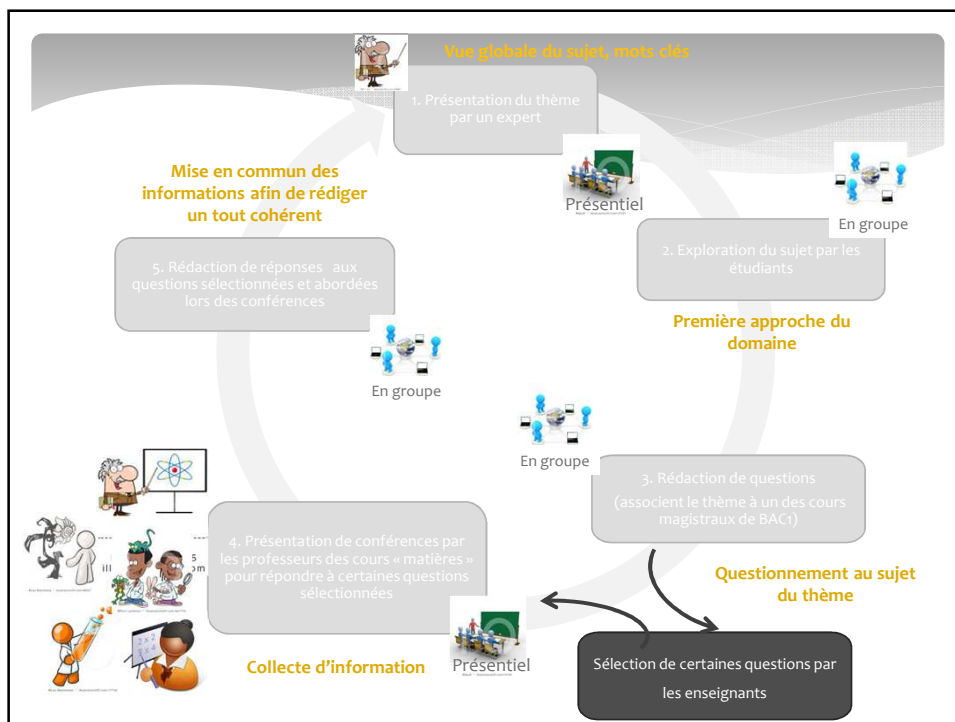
Vue globale du sujet, mots clés

1. Présentation du thème par un expert

Présentiel

En groupe

Mise en commun des informations afin de rédiger un tout cohérent

5. Rédaction de réponses aux questions sélectionnées et abordées lors des conférences

2. Exploration du sujet par les étudiants

Première approche du domaine

En groupe

En groupe

3. Rédaction de questions (associent le thème à un des cours magistraux de BAC1)

4. Présentation de conférences par les professeurs des cours « matières » pour répondre à certaines questions sélectionnées

Questionnement au sujet du thème

Collecte d'information

Présentiel

Sélection de certaines questions par les enseignants